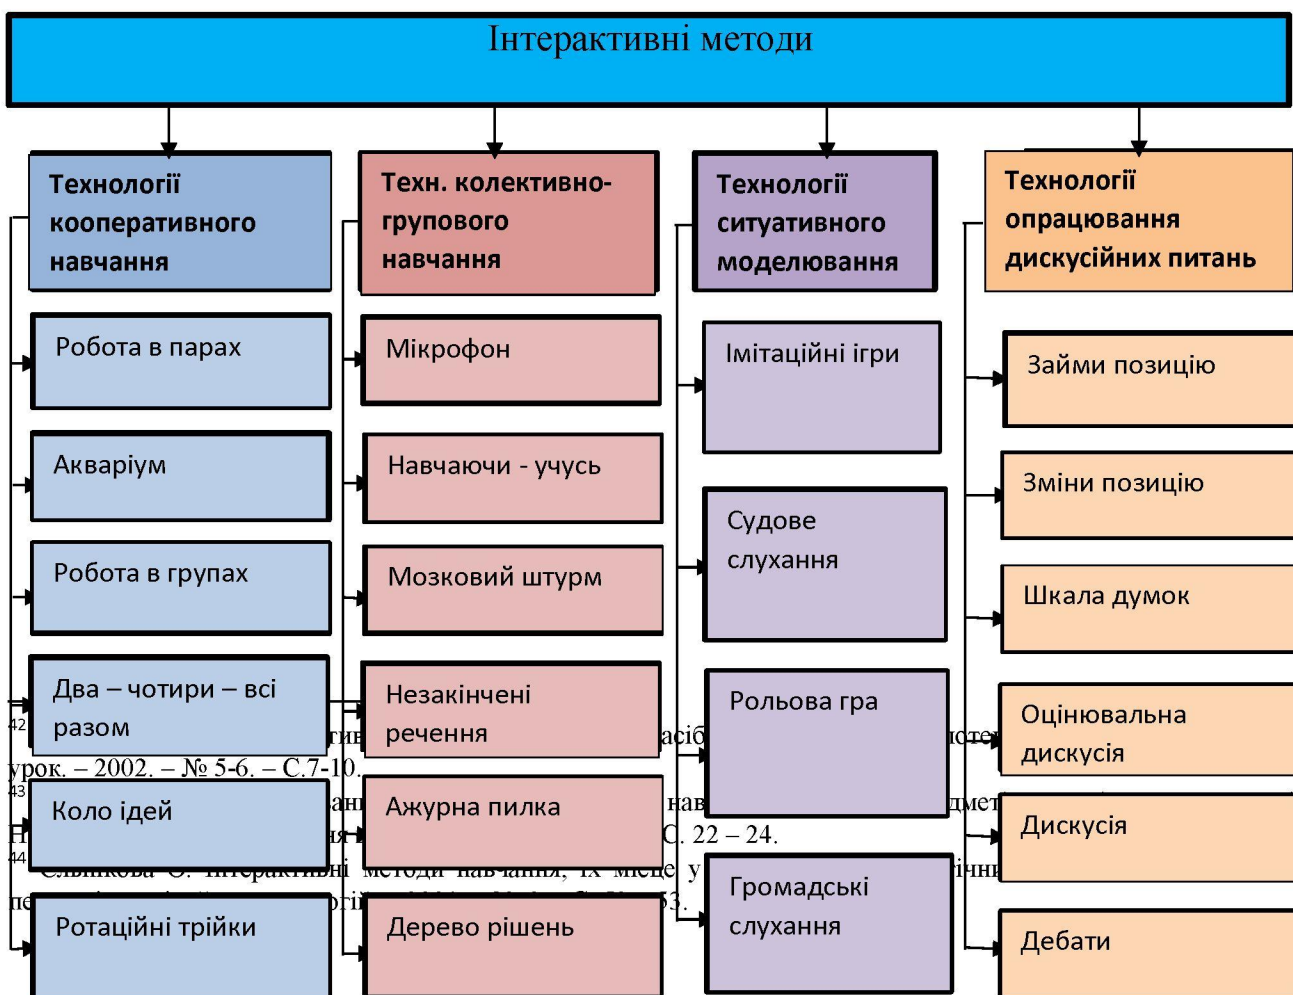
Інтерактивні методи

Технології кооперативного навчання

Робота в парах

Акваріум

Робота в групах

Два – чотири – всі разом

Коло ідей

Ротаційні трійки

Техн. колективно-групового навчання

Мікрофон

Навчаючи - учусь

Мозковий штурм

Незакінчені речення

Ажурна пилка

Дерево рішень

Технології ситуативного моделювання

Імітаційні ігри

Судове слухання

Рольова гра

Громадські слухання

Технології опрацювання дискусійних питань

Займи позицію

Зміни позицію

Шкала думок

Оціновальна дискусія

Дискусія

Дебати

42 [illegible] урок. – 2002. – № 5-6. – С.7-10.
43 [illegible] С. 22 – 24.
44 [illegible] 53.